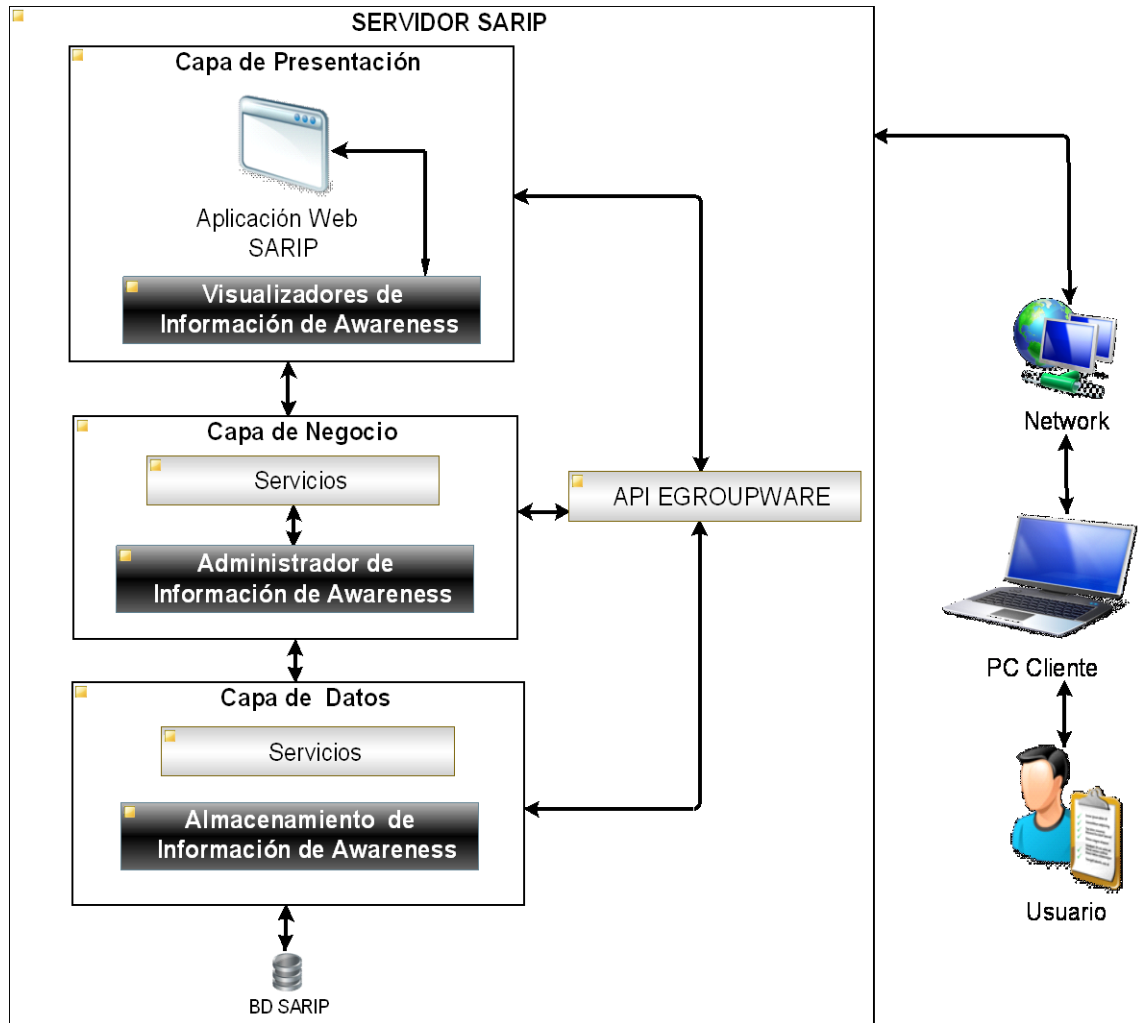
SERVIDOR SARIP

Capa de Presentación

Aplicación Web SARIP

Visualizadores de Información de Awareness

Capa de Negocio

Servicios

Administrador de Información de Awareness

Capa de Datos

Servicios

Almacenamiento de Información de Awareness

BD SARIP

API EGROUPWARE

Network

PC Cliente

Usuario